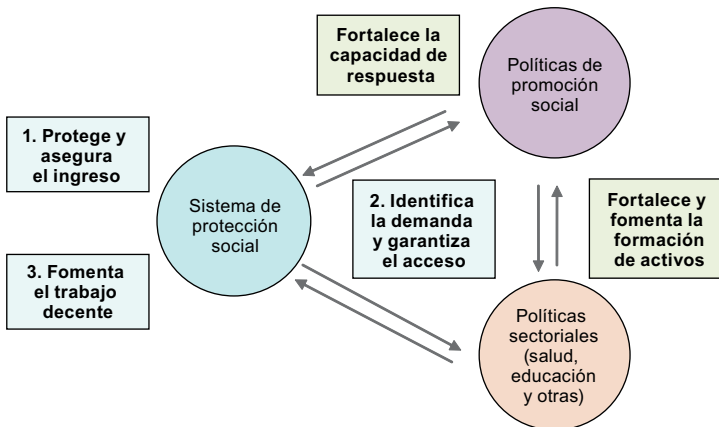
Fortalece la capacidad de respuesta

Políticas de promoción social

1. Protege y asegura el ingreso

Sistema de protección social

2. Identifica la demanda y garantiza el acceso

Fortalece y fomenta la formación de activos

3. Fomenta el trabajo decente

Políticas sectoriales (salud, educación y otras)